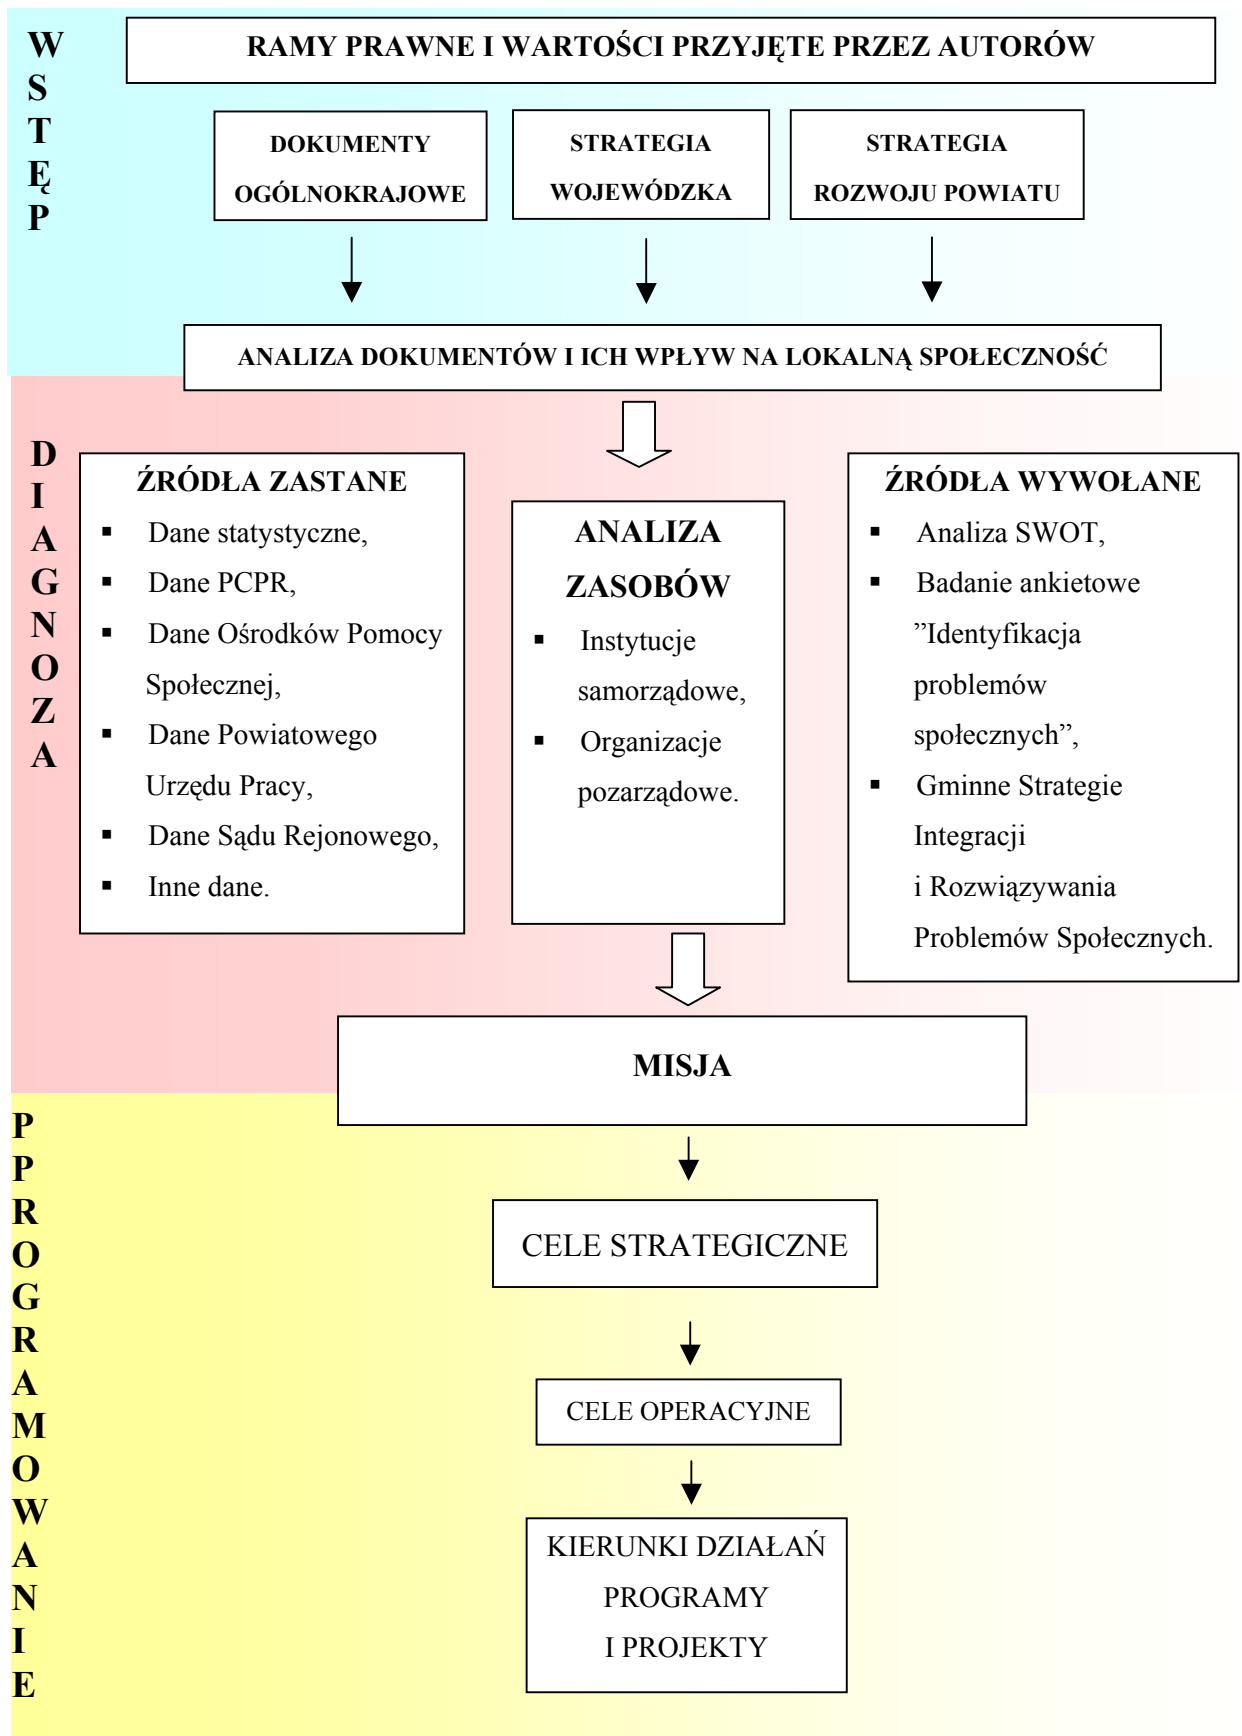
WSTĘP

RAMY PRAWNE I WARTOŚCI PRZYJĘTE PRZEZ AUTORÓW

DOKUMENTY OGÓLNOKRAJOWE

STRATEGIA WOJEWÓDZKA

STRATEGIA ROZWOJU POWIATU

ANALIZA DOKUMENTÓW I ICH WPŁYW NA LOKALNĄ SPOŁECZNOŚĆ

DIAGNOZA

ŹRÓDŁA ZASTANE
- Dane statystyczne,
- Dane PCPR,
- Dane Ośrodków Pomocy Społecznej,
- Dane Powiatowego Urzędu Pracy,
- Dane Sądu Rejonowego,
- Inne dane.

ANALIZA ZASOBÓW
- Instytucje samorządowe,
- Organizacje pozarządowe.

ŹRÓDŁA WYWOŁANE
- Analiza SWOT,
- Badanie ankietowe ”Identyfikacja problemów społecznych”,
- Gminne Strategie Integracji i Rozwiązywania Problemów Społecznych.

MISJA

PPROGRAMOWANIE

CELE STRATEGICZNE

CELE OPERACYJNE

KIERUNKI DZIAŁAŃ PROGRAMY I PROJEKTY